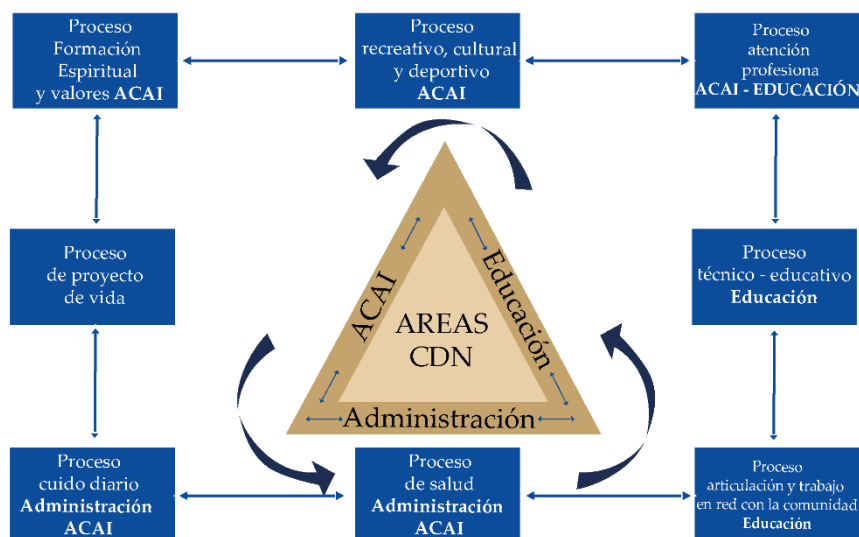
Proceso Formación Espiritual y valores ACAI

Proceso recreativo, cultural y deportivo ACAI

Proceso atención profesiona ACAI - EDUCACIÓN

Proceso de proyecto de vida

ACAI

Educación

AREAS CDN

Administración

Proceso técnico - educativo Educación

Proceso cuido diario Administración ACAI

Proceso de salud Administración ACAI

Proceso articulación y trabajo en red con la comunidad Educación